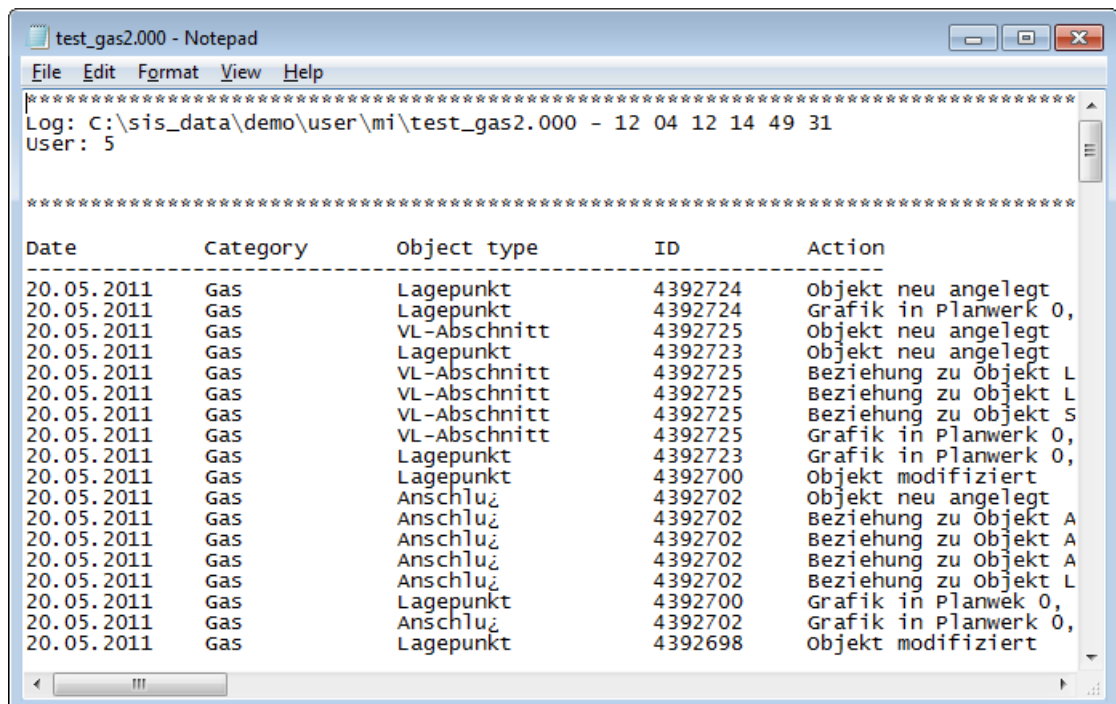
test_gas2.000 - Notepad

File Edit Format View Help

************************************************************************
Log: C:\sis_data\demo\user\mi\test_gas2.000 - 12 04 12 14 49 31
User: 5

************************************************************************

| Date | Category | Object type | ID | Action |
|---|---|---|---|---|
| 20.05.2011 | Gas | Lagepunkt | 4392724 | Objekt neu angelegt |
| 20.05.2011 | Gas | Lagepunkt | 4392724 | Grafik in Planwerk 0, |
| 20.05.2011 | Gas | VL-Abschnitt | 4392725 | Objekt neu angelegt |
| 20.05.2011 | Gas | Lagepunkt | 4392723 | Objekt neu angelegt |
| 20.05.2011 | Gas | VL-Abschnitt | 4392725 | Beziehung zu Objekt L |
| 20.05.2011 | Gas | VL-Abschnitt | 4392725 | Beziehung zu Objekt L |
| 20.05.2011 | Gas | VL-Abschnitt | 4392725 | Beziehung zu Objekt S |
| 20.05.2011 | Gas | VL-Abschnitt | 4392725 | Grafik in Planwerk 0, |
| 20.05.2011 | Gas | Lagepunkt | 4392723 | Grafik in Planwerk 0, |
| 20.05.2011 | Gas | Lagepunkt | 4392700 | Objekt modifiziert |
| 20.05.2011 | Gas | Anschlu¿ | 4392702 | Objekt neu angelegt |
| 20.05.2011 | Gas | Anschlu¿ | 4392702 | Beziehung zu Objekt A |
| 20.05.2011 | Gas | Anschlu¿ | 4392702 | Beziehung zu Objekt A |
| 20.05.2011 | Gas | Anschlu¿ | 4392702 | Beziehung zu Objekt A |
| 20.05.2011 | Gas | Anschlu¿ | 4392702 | Beziehung zu Objekt L |
| 20.05.2011 | Gas | Lagepunkt | 4392700 | Grafik in Planwek 0, |
| 20.05.2011 | Gas | Anschlu¿ | 4392702 | Grafik in Planwerk 0, |
| 20.05.2011 | Gas | Lagepunkt | 4392698 | Objekt modifiziert |